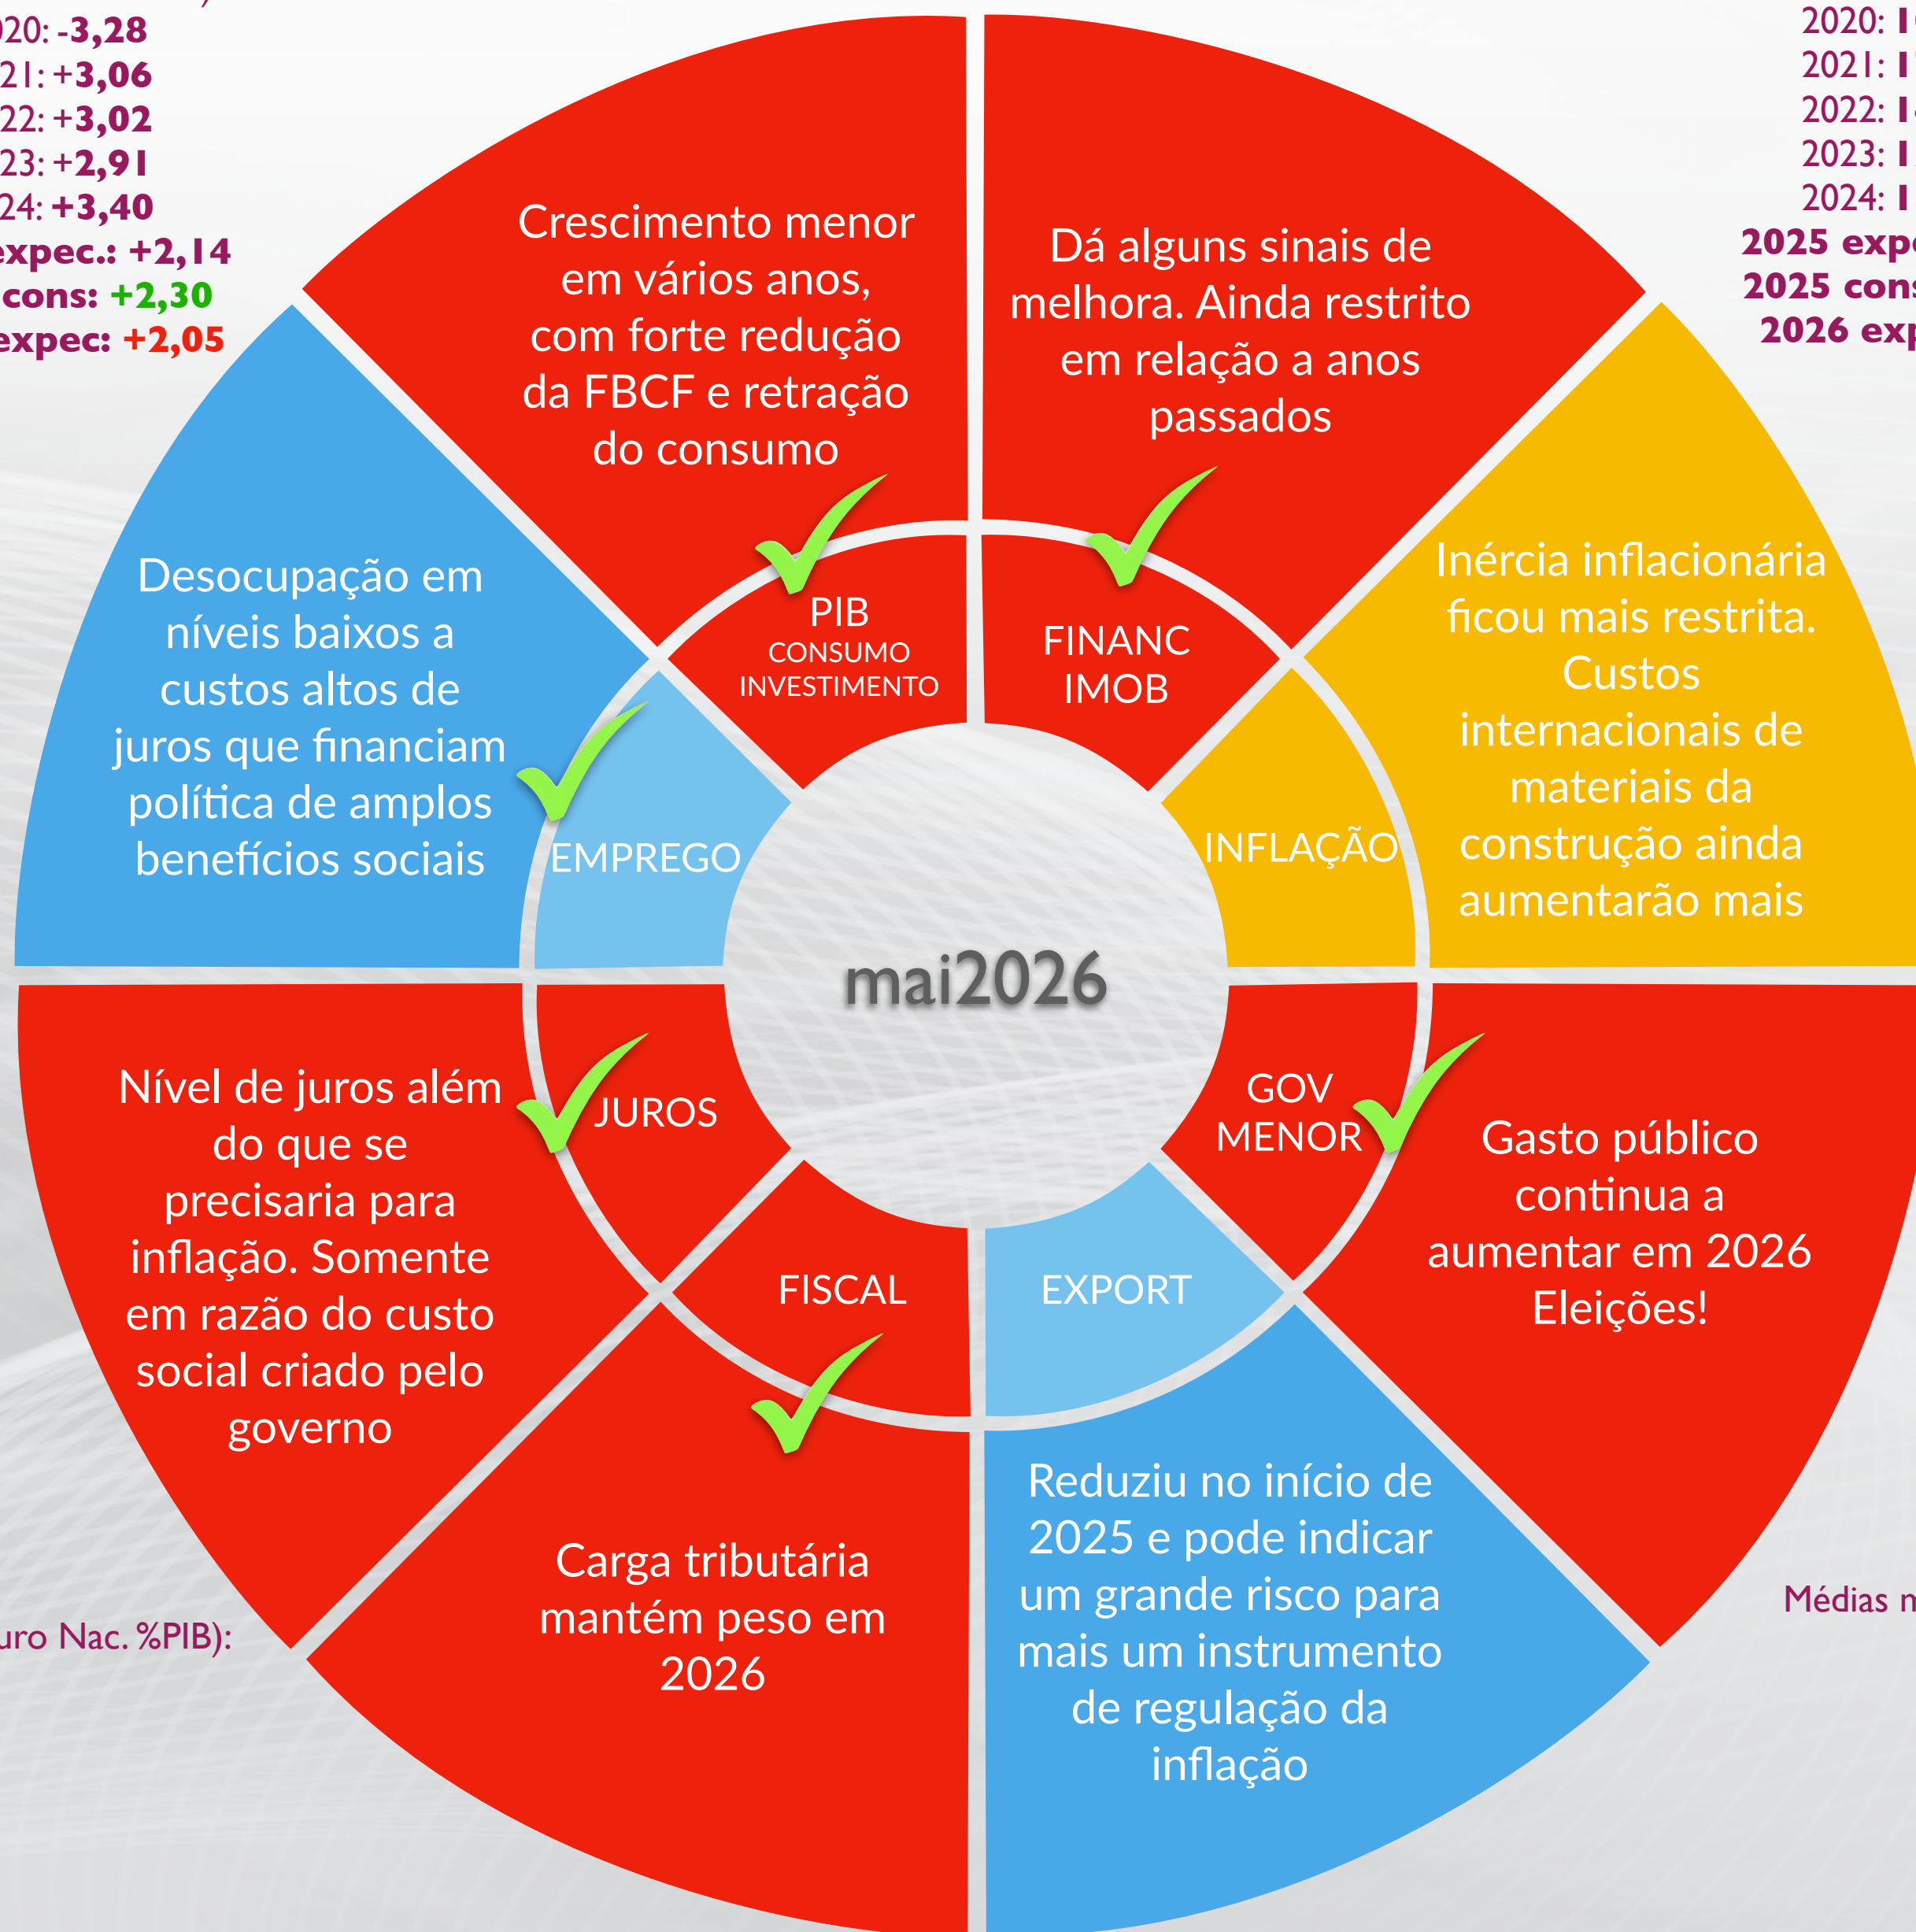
20: -3,28
21: +3,06
22: +3,02
23: +2,91
24: +3,40
expec.: +2,14
cons: +2,30
expec: +2,05

2020: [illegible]
2021: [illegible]
2022: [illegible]
2023: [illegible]
2024: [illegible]
2025 exp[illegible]
2025 con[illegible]
2026 exp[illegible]

Crescimento menor em vários anos, com forte redução da FBCF e retração do consumo

Dá alguns sinais de melhora. Ainda restrito em relação a anos passados

Desocupação em níveis baixos a custos altos de juros que financiam política de amplos benefícios sociais

PIB
CONSUMO
INVESTIMENTO

FINANC
IMOB

Inércia inflacionária ficou mais restrita. Custos internacionais de materiais da construção ainda aumentarão mais

EMPREGO

INFLAÇÃO

mai2026

JUROS

GOV
MENOR

Nível de juros além do que se precisaria para inflação. Somente em razão do custo social criado pelo governo

Gasto público continua a aumentar em 2026
Eleições!

FISCAL

EXPORT

Carga tributária mantém peso em 2026

Reduziu no início de 2025 e pode indicar um grande risco para mais um instrumento de regulação da inflação

uro Nac. %PIB):

Médias n